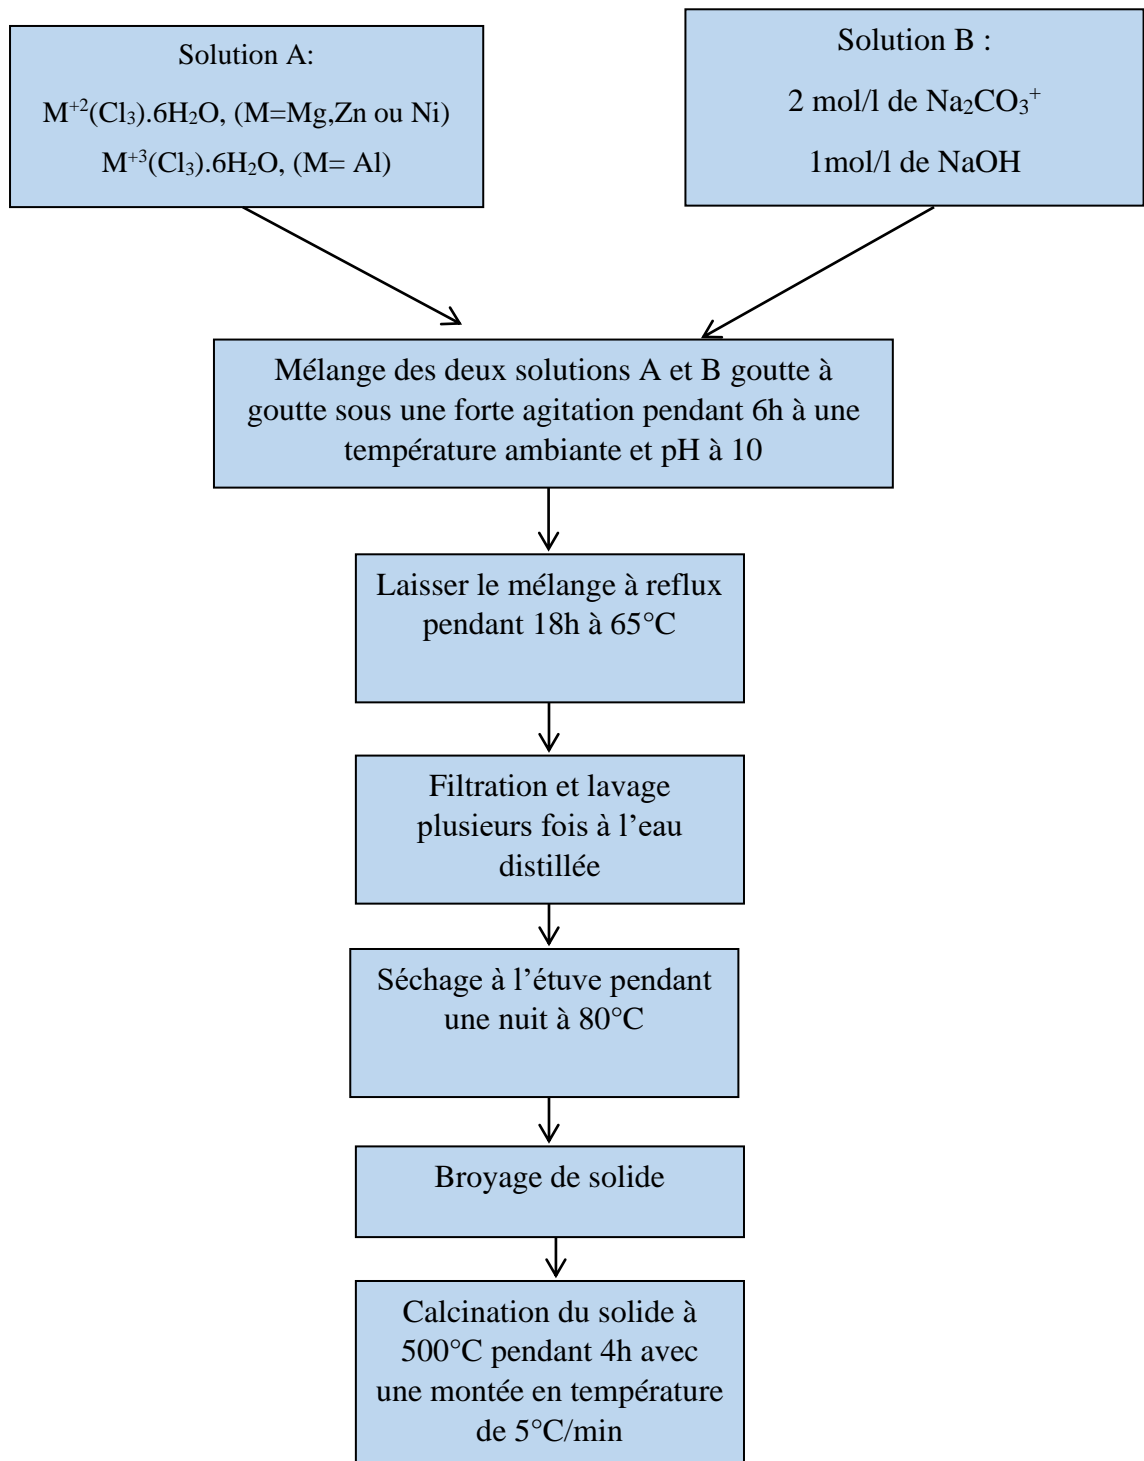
Solution A:

$M^{+2}(Cl_3).6H_2O$, (M=Mg,Zn ou Ni)

$M^{+3}(Cl_3).6H_2O$, (M= Al)

Solution B :

2 mol/l de $Na_2CO_3^+$

1mol/l de NaOH

Mélange des deux solutions A et B goutte à goutte sous une forte agitation pendant 6h à une température ambiante et pH à 10

Laisser le mélange à reflux pendant 18h à 65°C

Filtration et lavage plusieurs fois à l'eau distillée

Séchage à l'étuve pendant une nuit à 80°C

Broyage de solide

Calcination du solide à 500°C pendant 4h avec une montée en température de 5°C/min